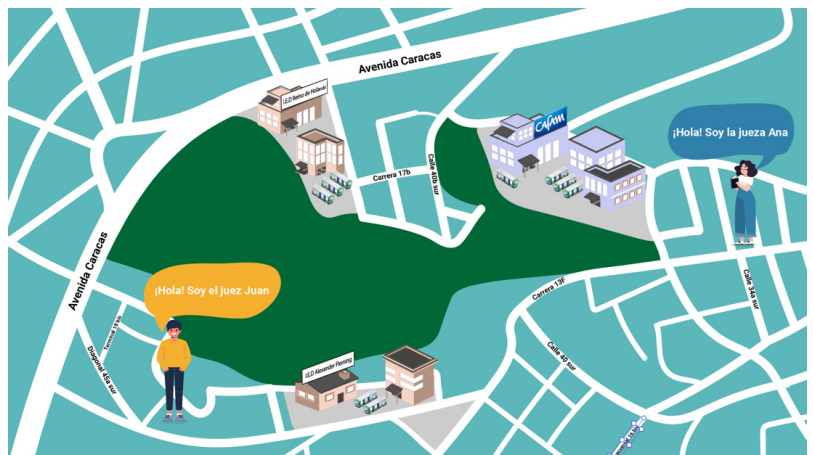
Avenida Caracas

I.E.D Reino de Holanda

Carrera 17b

Calle 40b sur

Cafam

¡Hola! Soy la jueza Ana

Calle 34a sur

Avenida Caracas

¡Hola! Soy el juez Juan

Transversal 18 bis

Diagonal 45a sur

Carrera 13F

Calle 40 sur

I.E.D Alexander Fleming

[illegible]